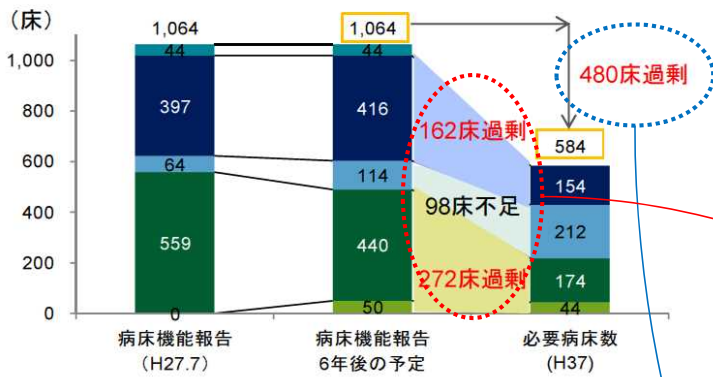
（床）

1,000
800
600
400
200
0

1,064
44
397
64
559
0
病床機能報告
（H27.7）

1,064
44
416
114
440
50
病床機能報告
6年後の予定

480床過剰
162床過剰
98床不足
272床過剰

584
154
212
174
44
必要病床数
（H37）